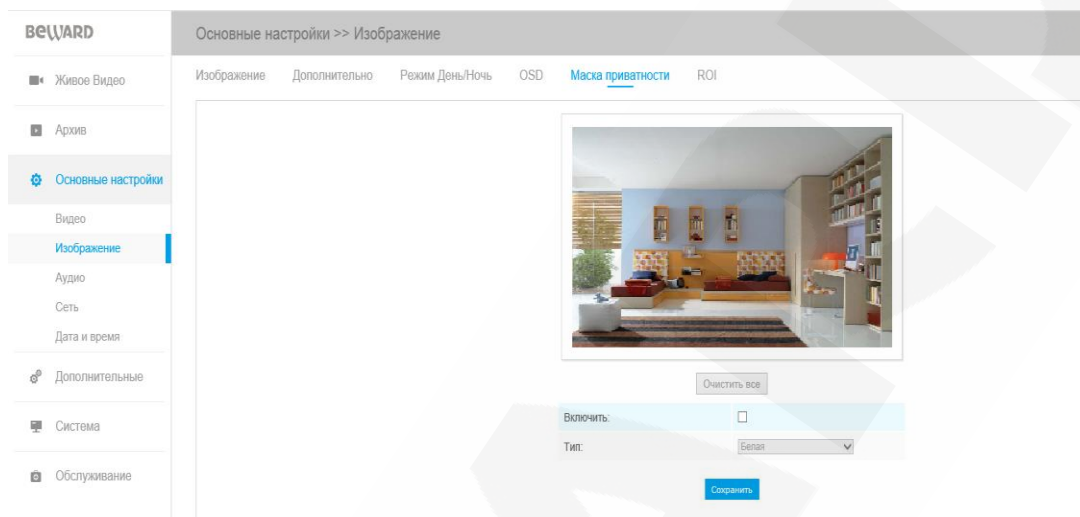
BEWARD

Живое Видео

Архив

Основные настройки

Видео

Изображение

Аудио

Сеть

Дата и время

Дополнительные

Система

Обслуживание

Основные настройки >> Изображение

Изображение Дополнительно Режим День/Ночь OSD Маска приватности ROI

Очистить все

Включить:

Тип: Белая

Сохранить